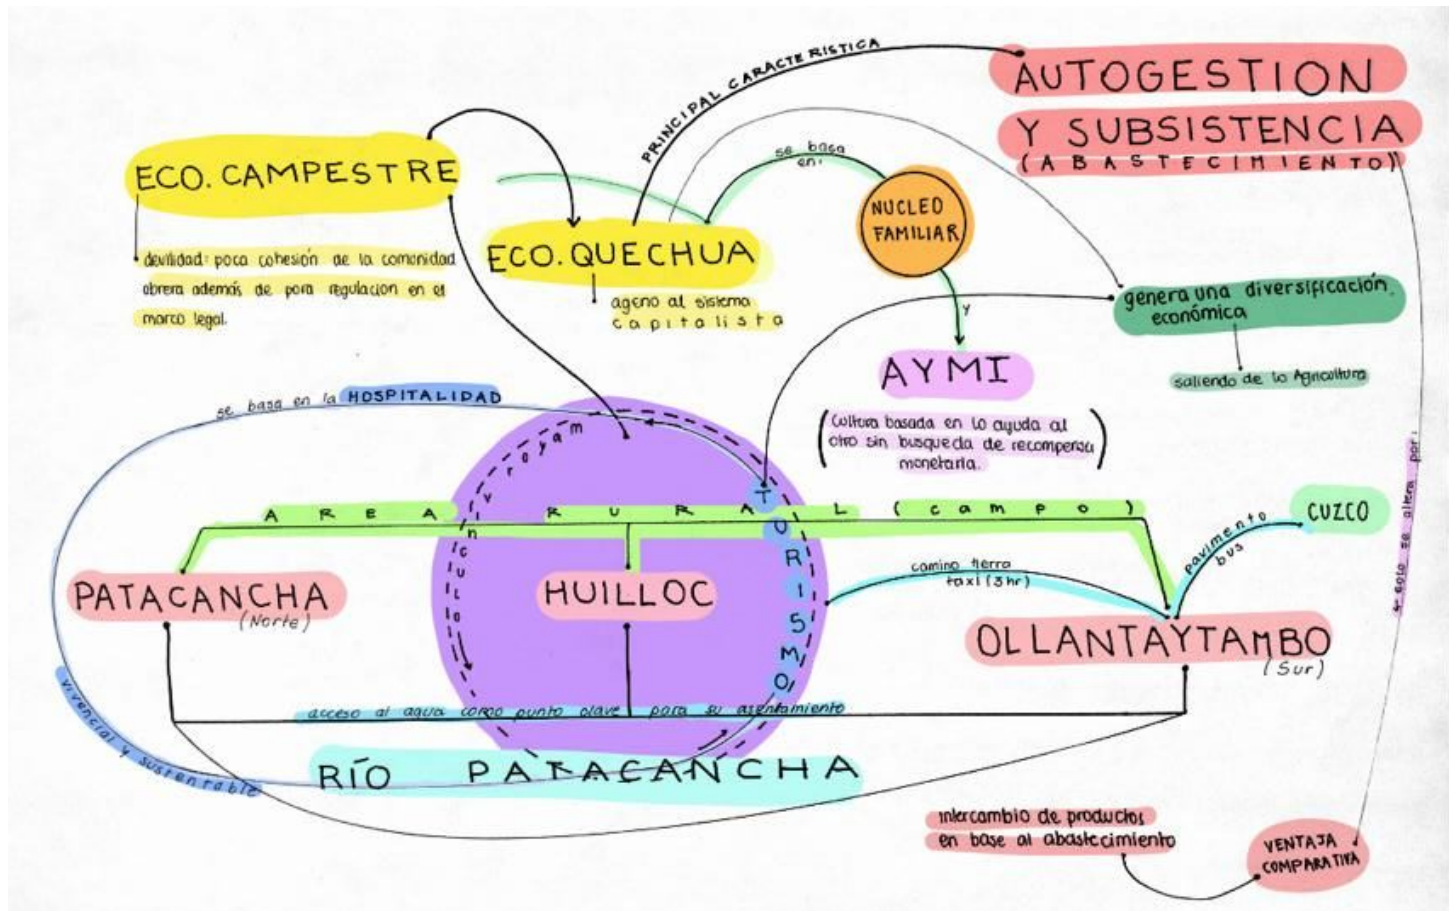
PRINCIPAL CARACTERISTICA

AUTOGESTION Y SUBSISTENCIA (ABASTECIMIENTO)

ECO. CAMPESTRE

devilidad: poca cohesión de la comunidad obrera además de poca regulacion en el marco legal.

se basa en:

ECO. QUECHUA

ageno al sistema capitalista

NUCLEO FAMILIAR

y

AYMI

(cultura basada en la ayuda al otro sin busqueda de recompensa monetaria.

genera una diversificación económica

saliendo de la Agricultura

se basa en la HOSPITALIDAD

mayor

Incluida

TURISMO

AREA RURAL (campo)

CUZCO

pavimento bus

solo se altera por:

camino tierra taxi (3hr)

PATACANCHA (Norte)

HUILLOC

OLLANTAYTAMBO (Sur)

acceso al agua como punto clave para su asentamiento

vivencial y sustentable

RÍO PATACANCHA

intercambio de productos en base al abastecimiento

VENTAJA COMPARATIVA